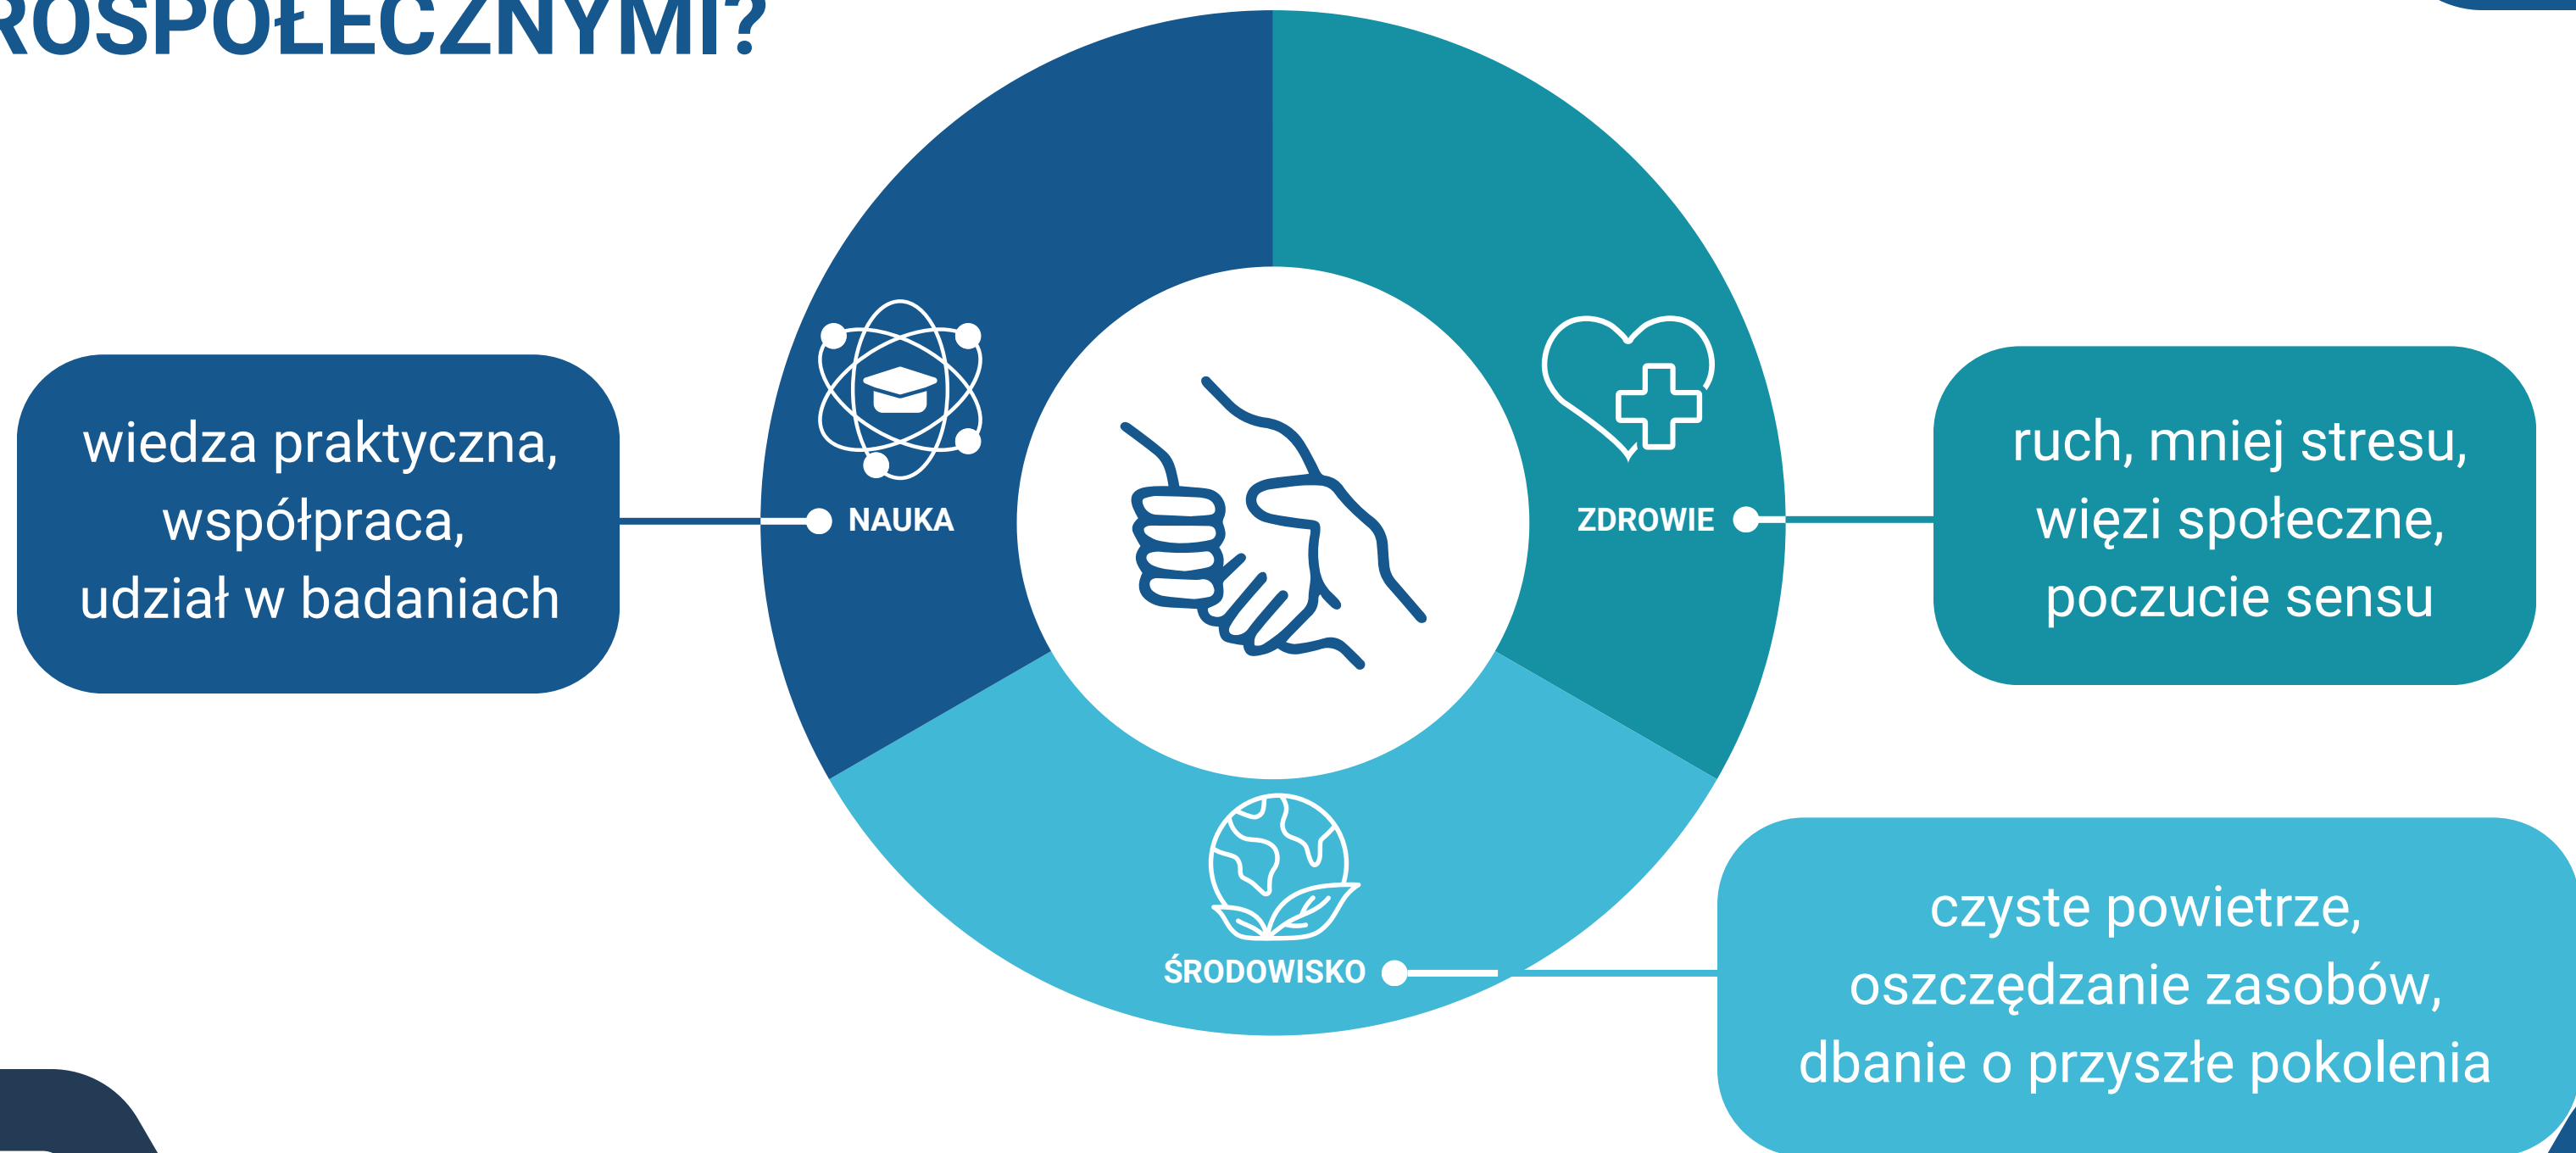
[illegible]ROSPOŁECZNYMI?

wiedza praktyczna, współpraca, udział w badaniach

NAUKA

ZDROWIE

ruch, mniej stresu, więzi społeczne, poczucie sensu

ŚRODOWISKO

czyste powietrze, oszczędzanie zasobów, dbanie o przyszłe pokolenia